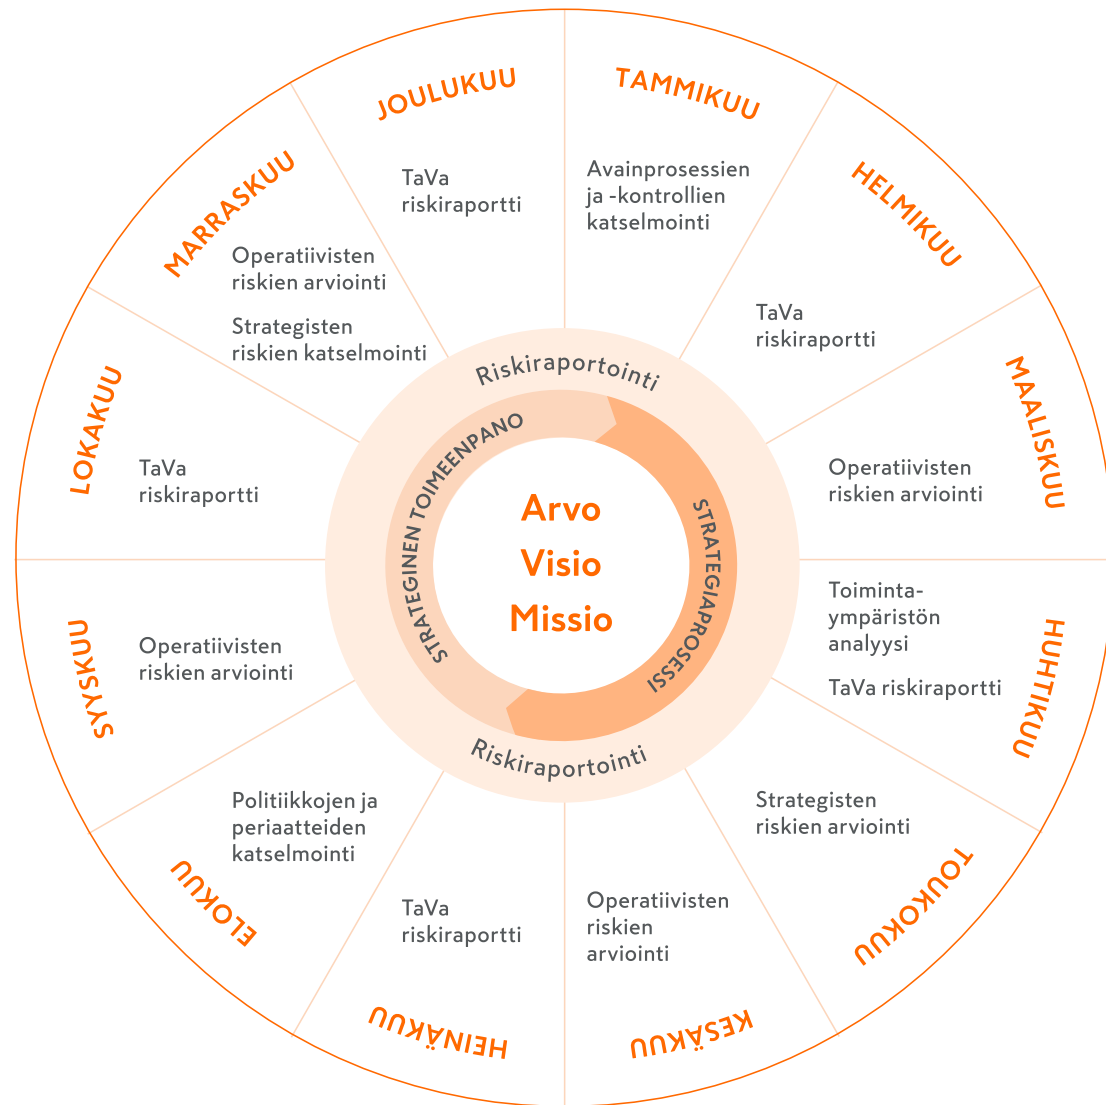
TAMMIKUU

Avainprosessien ja -kontrollien katselmointi

HELMIKUU

TaVa riskiraportti

MAALISKUU

Operatiivisten riskien arviointi

HUHTIKUU

Toiminta-ympäristön analyysi

TaVa riskiraportti

TOUKOKUU

Strategisten riskien arviointi

KESÄKUU

Operatiivisten riskien arviointi

HEINÄKUU

TaVa riskiraportti

ELOKUU

Politiikkojen ja periaatteiden katselmointi

SYYSKUU

Operatiivisten riskien arviointi

LOKAKUU

TaVa riskiraportti

MARRASKUU

Operatiivisten riskien arviointi

Strategisten riskien katselmointi

JOULUKUU

TaVa riskiraportti

Riskiraportointi

STRATEGINEN TOIMEENPANO

STRATEGIAPROSESSI

Arvo
Visio
Missio

Riskiraportointi